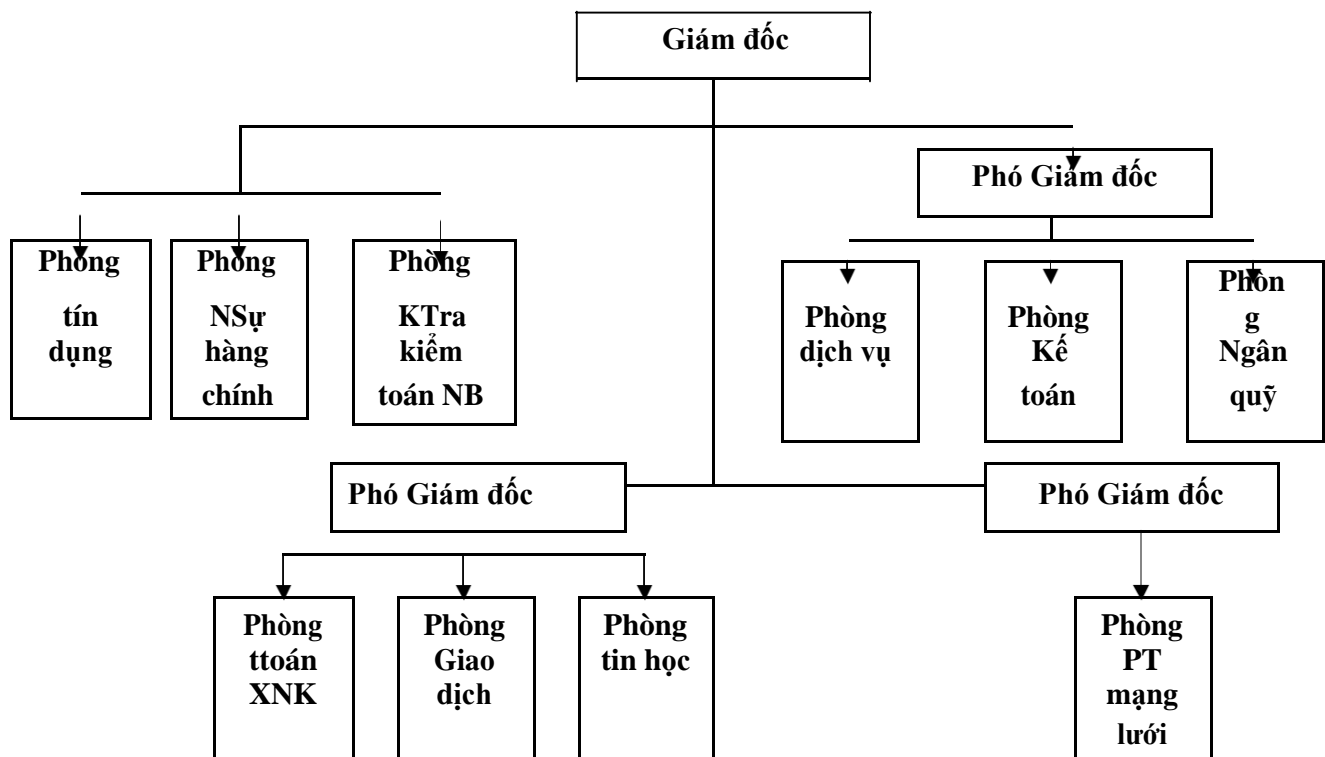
Giám đốc

Phó Giám đốc

Phòng tín dụng

Phòng NSự hàng chính

Phòng KTra kiểm toán NB

Phòng dịch vụ

Phòng Kế toán

Phòn g Ngân quỹ

Phó Giám đốc

Phó Giám đốc

Phòng ttoán XNK

Phòng Giao dịch

Phòng tin học

Phòng PT mạng lưới